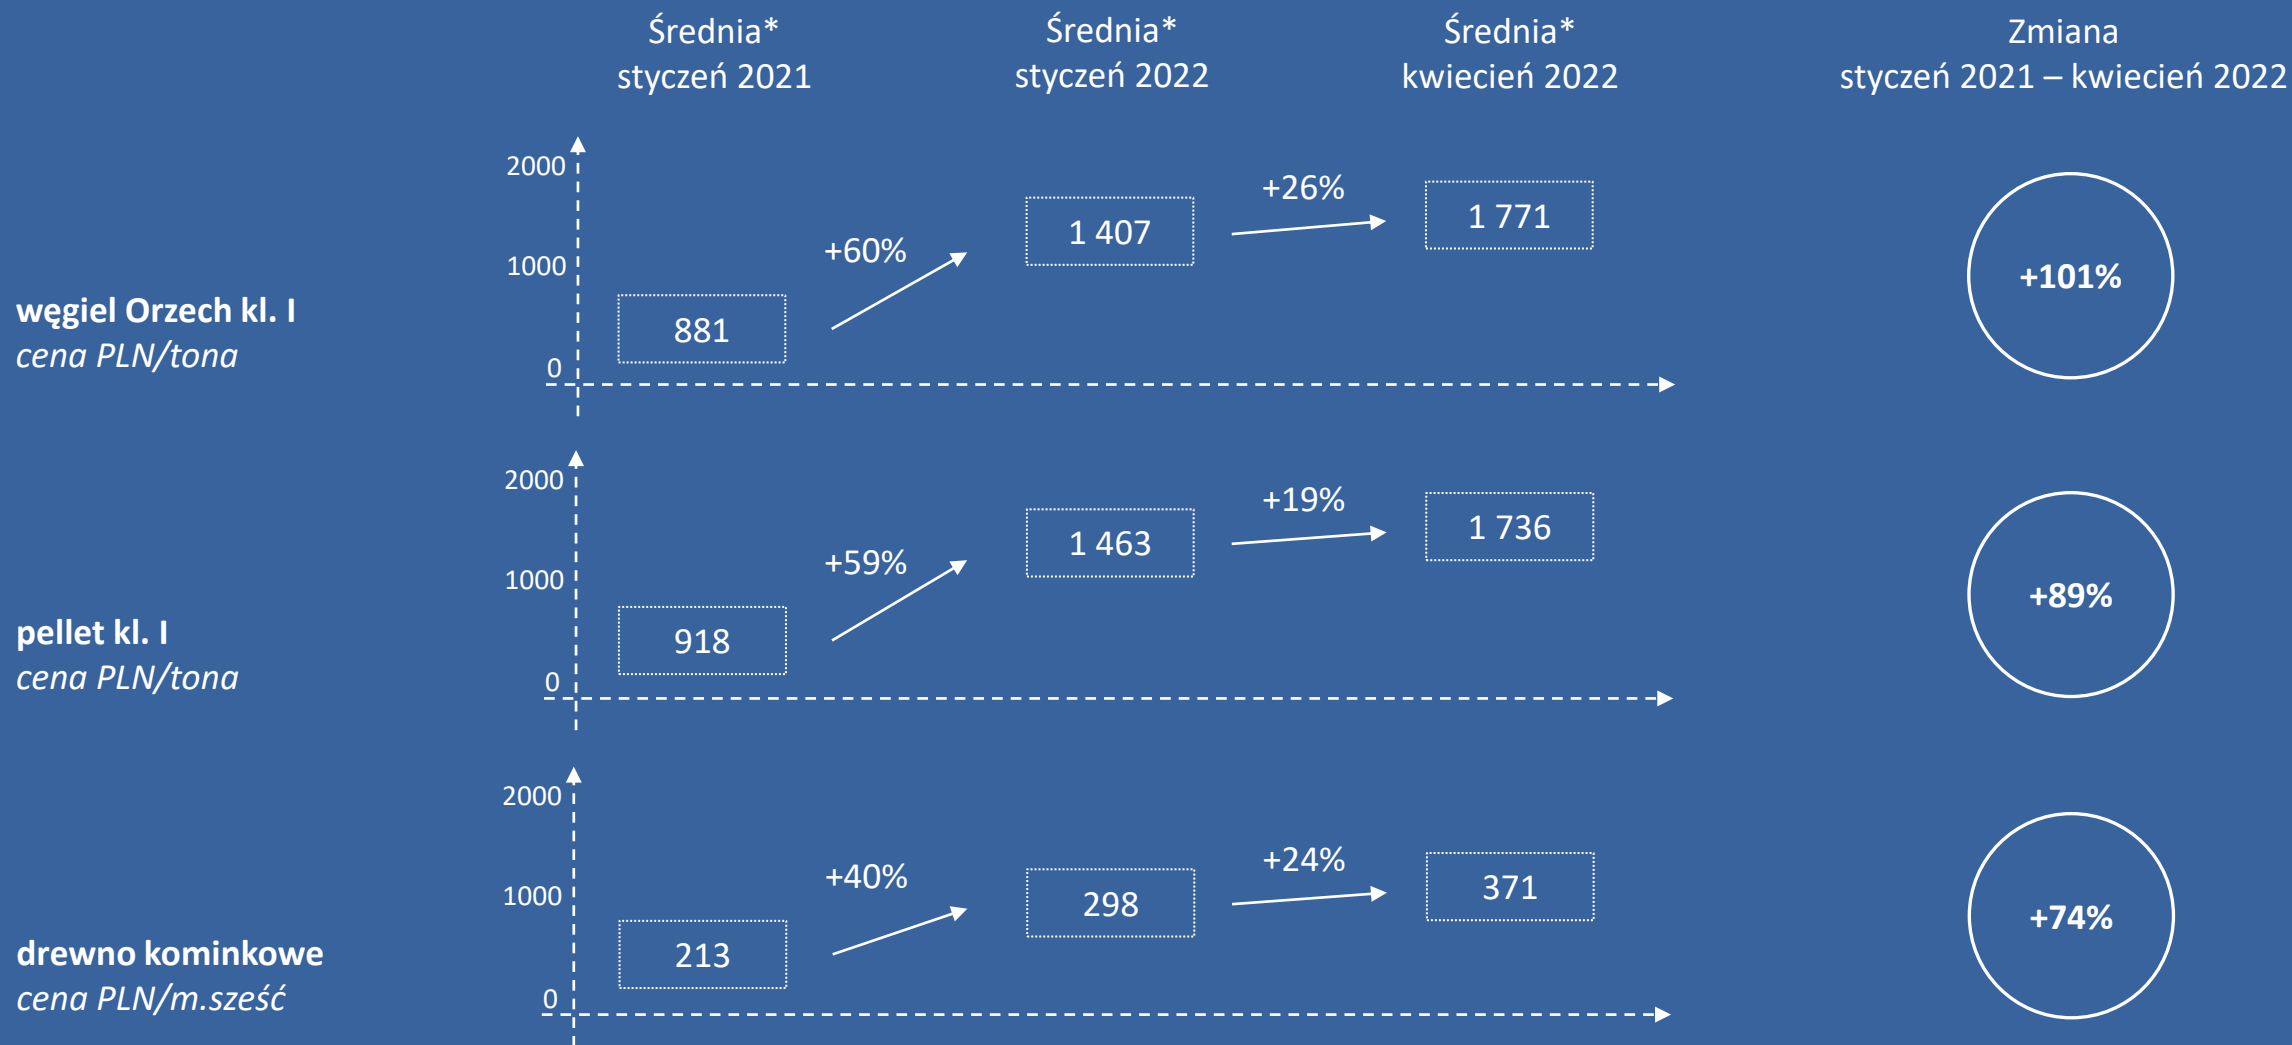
Średnia* styczeń 2021

Średnia* styczeń 2022

Średnia* kwiecień 2022

Zmiana styczeń 2021 – kwiecień 2022

**węgiel Orzech kl. I**
*cena PLN/tona*

2000
1000
0

881
+60%
1 407
+26%
1 771
+101%

**pellet kl. I**
*cena PLN/tona*

2000
1000
0

918
+59%
1 463
+19%
1 736
+89%

**drewno kominkowe**
*cena PLN/m.sześć*

2000
1000
0

213
+40%
298
+24%
371
+74%